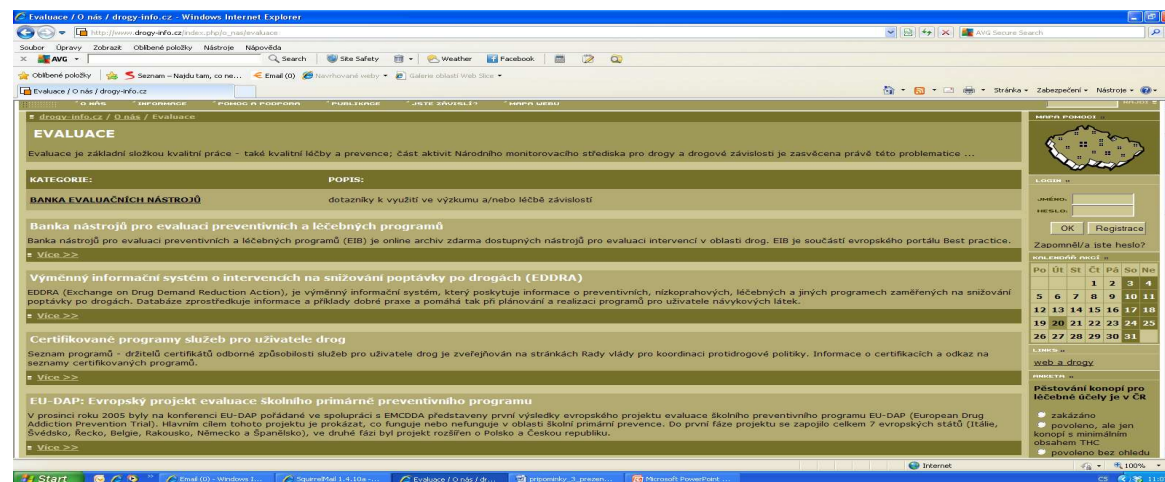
Evaluace / O nás / drogy-info.cz - Windows Internet Explorer

http://www.drogy-info.cz/index.php/o_nas/evaluace

AVG Secure Search

Soubor Úpravy Zobrazit Oblíbené položky Nástroje Nápověda

AVG Search Site Safety Weather Facebook

Oblíbené položky Seznam – Najdu tam, co ne... Email (0) Navrhované weby Galerie oblastí Web Slice

Evaluace / O nás / drogy-info.cz

Stránka Zabezpečení Nástroje

O NÁS INFORMACE POMOC A PODPORA PUBLIKACE JSTE ZÁVISLÍ? MAPA WEBU HLEDAT

drogy-info.cz / O nás / Evaluace

EVALUACE

Evaluace je základní složkou kvalitní práce - také kvalitní léčby a prevence; část aktivit Národního monitorovacího střediska pro drogy a drogové závislosti je zasvěcena právě této problematice ...

| KATEGORIE: | POPIS: |
|---|---|
| BANKA EVALUAČNÍCH NÁSTROJŮ | dotazníky k využití ve výzkumu a/nebo léčbě závislostí |

Banka nástrojů pro evaluaci preventivních a léčebných programů

Banka nástrojů pro evaluaci preventivních a léčebných programů (EIB) je online archiv zdarma dostupných nástrojů pro evaluaci intervencí v oblasti drog. EIB je součástí evropského portálu Best practice.

Více >>

Výměnný informační systém o intervencích na snižování poptávky po drogách (EDDRA)

EDDRA (Exchange on Drug Demand Reduction Action), je výměnný informační systém, který poskytuje informace o preventivních, nízkoprahových, léčebných a jiných programech zaměřených na snižování poptávky po drogách. Databáze zprostředkuje informace a příklady dobré praxe a pomáhá tak při plánování a realizaci programů pro uživatele návykových látek.

Více >>

Certifikované programy služeb pro uživatele drog

Seznam programů - držitelů certifikátů odborné způsobilosti služeb pro uživatele drog je zveřejňován na stránkách Rady vlády pro koordinaci protidrogové politiky. Informace o certifikacích a odkaz na seznamy certifikovaných programů.

Více >>

EU-DAP: Evropský projekt evaluace školního primárně preventivního programu

V prosinci roku 2005 byly na konferenci EU-DAP pořádané ve spolupráci s EMCDDA představeny první výsledky evropského projektu evaluace školního preventivního programu EU-DAP (European Drug Addiction Prevention Trial). Hlavním cílem tohoto projektu je prokázat, co funguje nebo nefunguje v oblasti školní primární prevence. Do první fáze projektu se zapojilo celkem 7 evropských států (Itálie, Švédsko, Řecko, Belgie, Rakousko, Německo a Španělsko), ve druhé fázi byl projekt rozšířen o Polsko a Českou republiku.

Více >>

MAPA POMOCI

LOGIN »

JMÉNO:
HESLO:

OK Registrace

Zapomněl/a jste heslo?

KALENDÁŘ AKCÍ »

| Po | Út | St | Čt | Pá | So | Ne |
|---|---|---|---|---|---|---|
| | | | | 1 | 2 | 3 | 4 |
| 5 | 6 | 7 | 8 | 9 | 10 | 11 |
| 12 | 13 | 14 | 15 | 16 | 17 | 18 |
| 19 | 20 | 21 | 22 | 23 | 24 | 25 |
| 26 | 27 | 28 | 29 | 30 | 31 | |

LINKS »

web a drogy

ANKETA »

Pěstování konopí pro léčebné účely je v ČR

zakázáno

povoleno, ale jen konopí s minimálním obsahem THC

povoleno bez ohledu

Internet 100%

Start Email (0) - Windows I... SquirrelMail 1.4.10a -... Evaluace / O nás / dr... pripominky_3_prezen... Microsoft PowerPoint ... CS 11:0